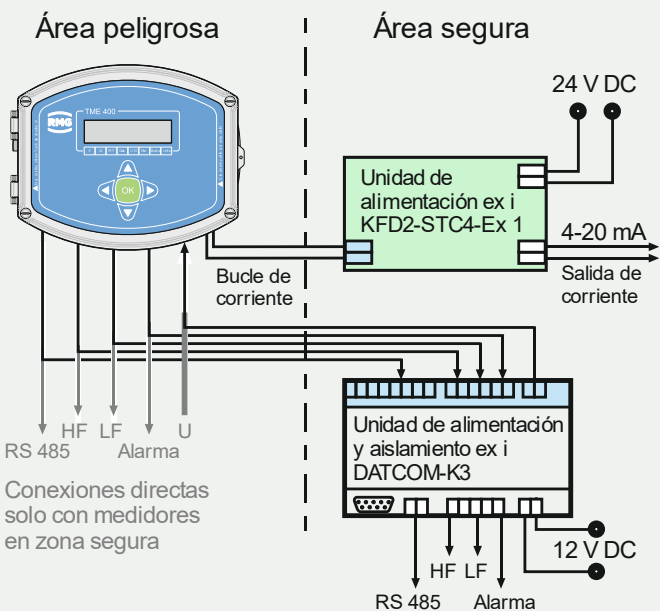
Área peligrosa

Área segura

RMG

TME 400

OK

24 V DC

Unidad de alimentación ex i KFD2-STC4-Ex 1

4-20 mA

Salida de corriente

Bucle de corriente

Unidad de alimentación y aislamiento ex i DATCOM-K3

HF LF U

RS 485 Alarma

Conexiones directas solo con medidores en zona segura

12 V DC

HF LF

RS 485 Alarma